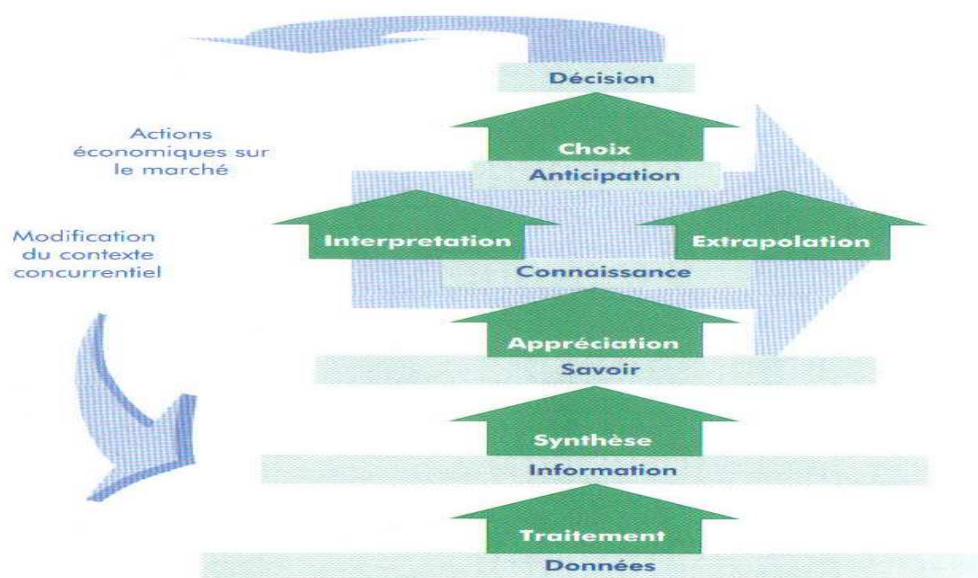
Décision

Actions économiques sur le marché

Choix

Anticipation

Modification du contexte concurrentiel

Interpretation

Extrapolation

Connaissance

Appréciation

Savoir

Synthèse

Information

Traitement

Données